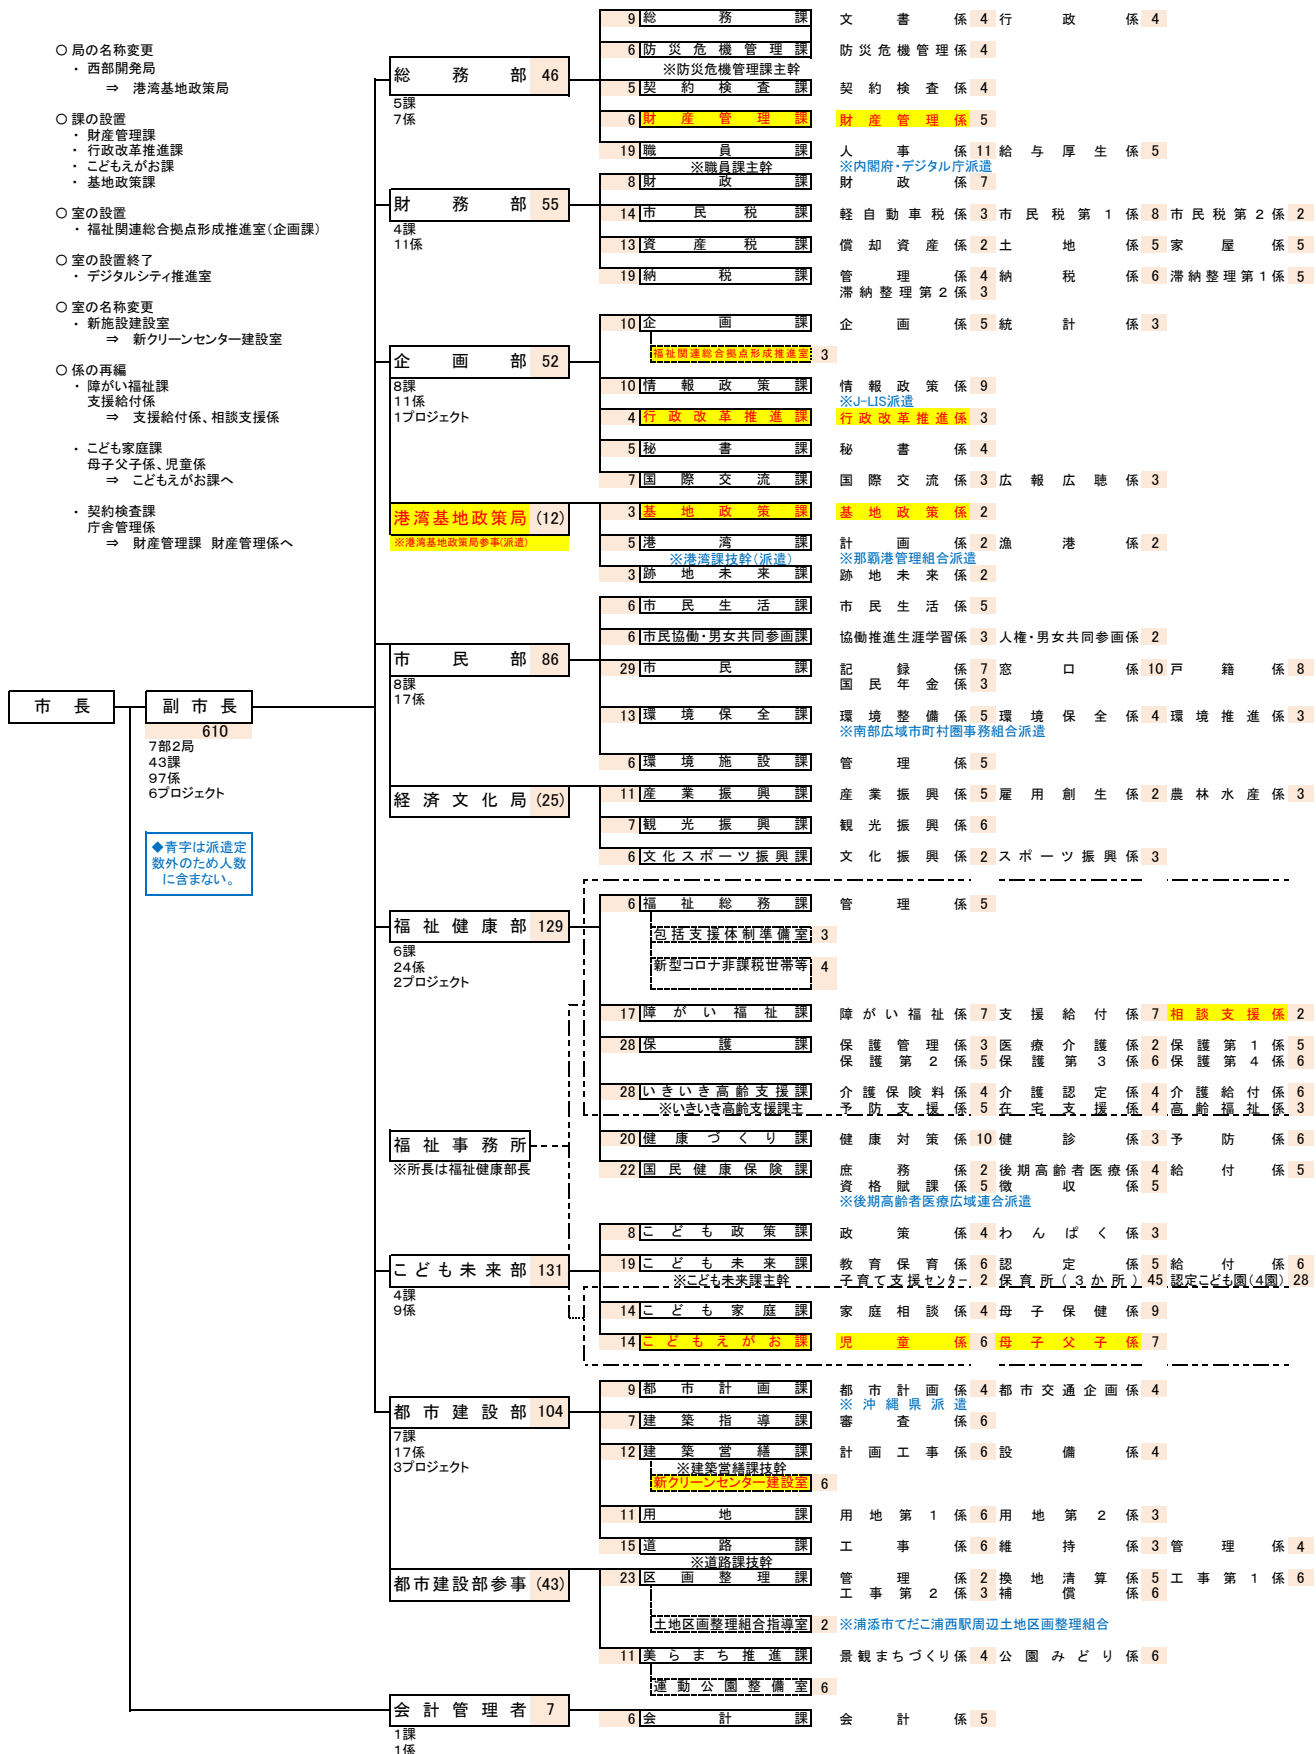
○ 局の名称変更
・ 西部開発局
⇒ 港湾基地政策局

○ 課の設置
・ 財産管理課
・ 行政改革推進課
・ こどもえがお課
・ 基地政策課

○ 室の設置
・ 福祉関連総合拠点形成推進室（企画課）

○ 室の設置終了
・ デジタルシティ推進室

○ 室の名称変更
・ 新施設建設室
⇒ 新クリーンセンター建設室

○ 係の再編
・ 障がい福祉課
支援給付係
⇒ 支援給付係、相談支援係

・ こども家庭課
母子父子係、児童係
⇒ こどもえがお課へ

・ 契約検査課
庁舎管理係
⇒ 財産管理課 財産管理係へ

市長

副市長 610
7部2局
43課
97係
6プロジェクト

◆青字は派遣定数外のため人数に含まない。

総務部 46
5課
7係
9 総務課　文書係 4　行政係 4
6 防災危機管理課　防災危機管理係 4
※防災危機管理課主幹
5 契約検査課　契約検査係 4
6 財産管理課　財産管理係 5
19 職員課　人事係 11　給与厚生係 5
※職員課主幹
※内閣府・デジタル庁派遣

財務部 55
4課
11係
8 財政課　財政係 7
14 市民税課　軽自動車税係 3　市民税第1係 8　市民税第2係 2
13 資産税課　償却資産係 2　土地係 5　家屋係 5
19 納税課　管理係 4　納税係 6　滞納整理第1係 5　滞納整理第2係 3

企画部 52
8課
11係
1プロジェクト
10 企画課　企画係 5　統計係 3
福祉関連総合拠点形成推進室 3
10 情報政策課　情報政策係 9
※J-LIS派遣
4 行政改革推進課　行政改革推進係 3
5 秘書課　秘書係 4
7 国際交流課　国際交流係 3　広報広聴係 3

港湾基地政策局 (12)
※港湾基地政策局参事(派遣)
3 基地政策課　基地政策係 2
5 港湾課　計画係 2　漁港係 2
※港湾課技幹(派遣)
※那覇港管理組合派遣
3 跡地未来課　跡地未来係 2

市民部 86
8課
17係
6 市民生活課　市民生活係 5
6 市民協働・男女共同参画課　協働推進生涯学習係 3　人権・男女共同参画係 2
29 市民課　記録係 7　窓口係 10　戸籍係 8　国民年金係 3
13 環境保全課　環境整備係 5　環境保全係 4　環境推進係 3
※南部広域市町村圏事務組合派遣
6 環境施設課　管理係 5

経済文化局 (25)
11 産業振興課　産業振興係 5　雇用創生係 2　農林水産係 3
7 観光振興課　観光振興係 6
6 文化スポーツ振興課　文化振興係 2　スポーツ振興係 3

福祉健康部 129
6課
24係
2プロジェクト
6 福祉総務課　管理係 5
包括支援体制準備室 3
新型コロナ非課税世帯等 4
17 障がい福祉課　障がい福祉係 7　支援給付係 7　相談支援係 2
28 保護課　保護管理係 3　医療介護係 2　保護第1係 5　保護第2係 5　保護第3係 6　保護第4係 6
28 いきいき高齢支援課　介護保険料係 4　介護認定係 4　介護給付係 6　予防支援係 5　在宅支援係 4　高齢福祉係 3
※いきいき高齢支援課主

福祉事務所
※所長は福祉健康部長
20 健康づくり課　健康対策係 10　健診係 3　予防係 6
22 国民健康保険課　庶務係 2　後期高齢者医療係 4　給付係 5　資格賦課係 5　徴収係 5
※後期高齢者医療広域連合派遣

こども未来部 131
4課
9係
8 こども政策課　政策係 4　わんぱく係 3
19 こども未来課　教育保育係 6　認定係 5　給付係 6
※こども未来課主幹
子育て支援センター 2　保育所（3か所） 45　認定こども園（4園） 28
14 こども家庭課　家庭相談係 4　母子保健係 9
14 こどもえがお課　児童係 6　母子父子係 7

都市建設部 104
7課
17係
3プロジェクト
9 都市計画課　都市計画係 4　都市交通企画係 4
※沖縄県派遣
7 建築指導課　審査係 6
12 建築営繕課　計画工事係 6　設備係 4
※建築営繕課技幹
新クリーンセンター建設室 6
11 用地課　用地第1係 6　用地第2係 3
15 道路課　工事係 6　維持係 3　管理係 4
※道路課技幹

都市建設部参事 (43)
23 区画整理課　管理係 2　換地清算係 5　工事第1係 6　工事第2係 3　補償係 6
土地区画整理組合指導室 2　※浦添市てだこ浦西駅周辺土地区画整理組合
11 美らまち推進課　景観まちづくり係 4　公園みどり係 6
運動公園整備室 6

会計管理者 7
1課
1係
6 会計課　会計係 5